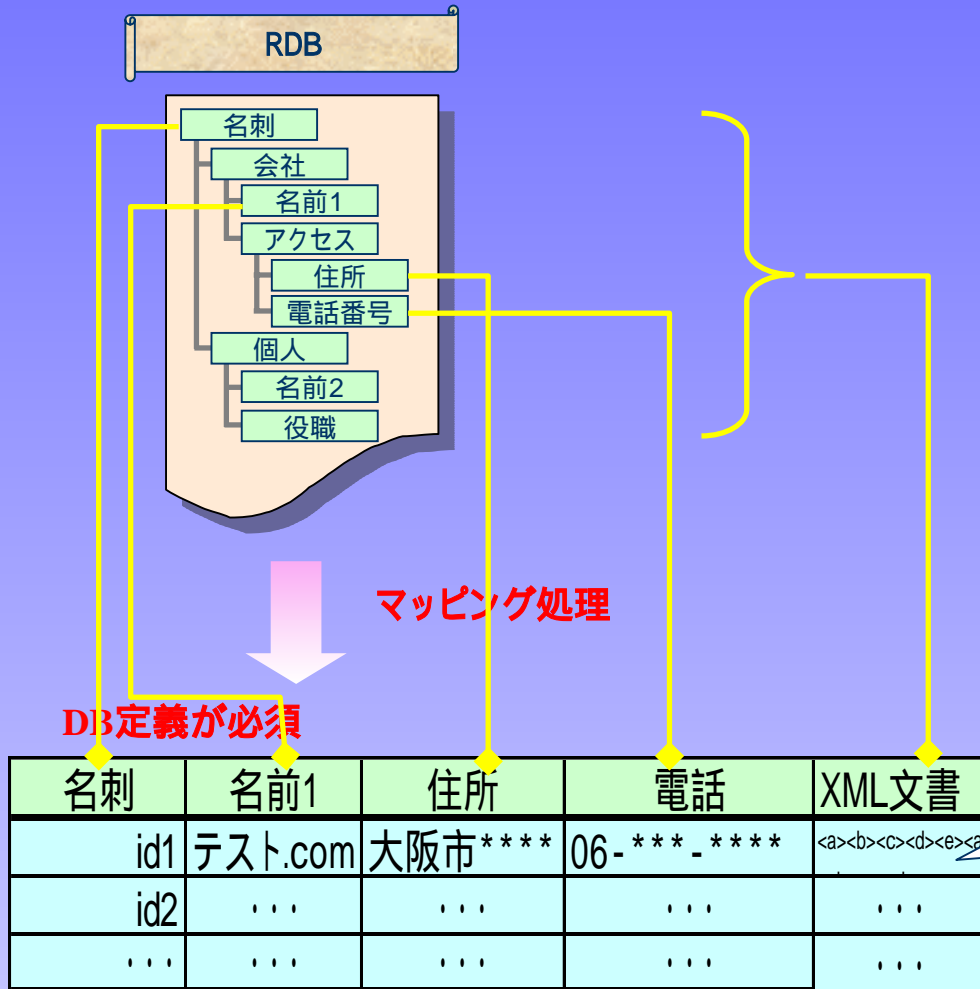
RDB

名刺
会社
名前1
アクセス
住所
電話番号
個人
名前2
役職

マッピング処理

DB定義が必須

| 名刺 | 名前1 | 住所 | 電話 | XML文書 |
|---|---|---|---|---|
| id1 | テスト.com | 大阪市**** | 06-***-**** | <a><b><c><d><e><a |
| id2 | ・・・ | ・・・ | ・・・ | ・・・ |
| ・・・ | ・・・ | ・・・ | ・・・ | ・・・ |